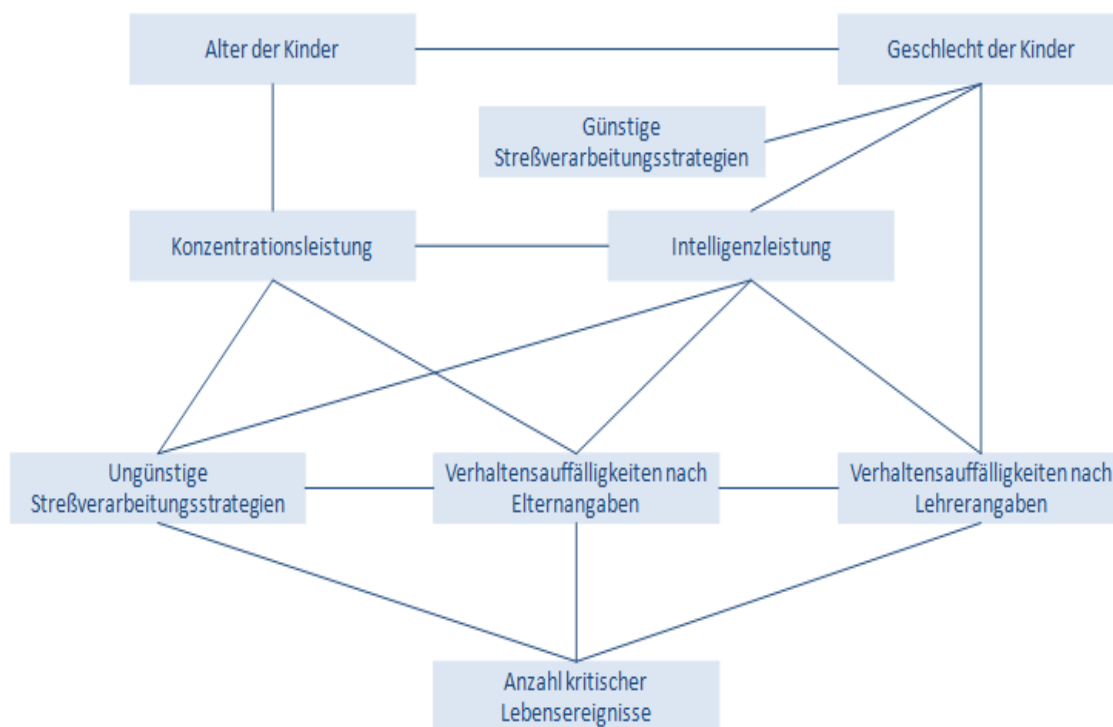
Alter der Kinder

Geschlecht der Kinder

Günstige Streßverarbeitungsstrategien

Konzentrationsleistung

Intelligenzleistung

Ungünstige Streßverarbeitungsstrategien

Verhaltensauffälligkeiten nach Elternangaben

Verhaltensauffälligkeiten nach Lehrerangaben

Anzahl kritischer Lebensereignisse